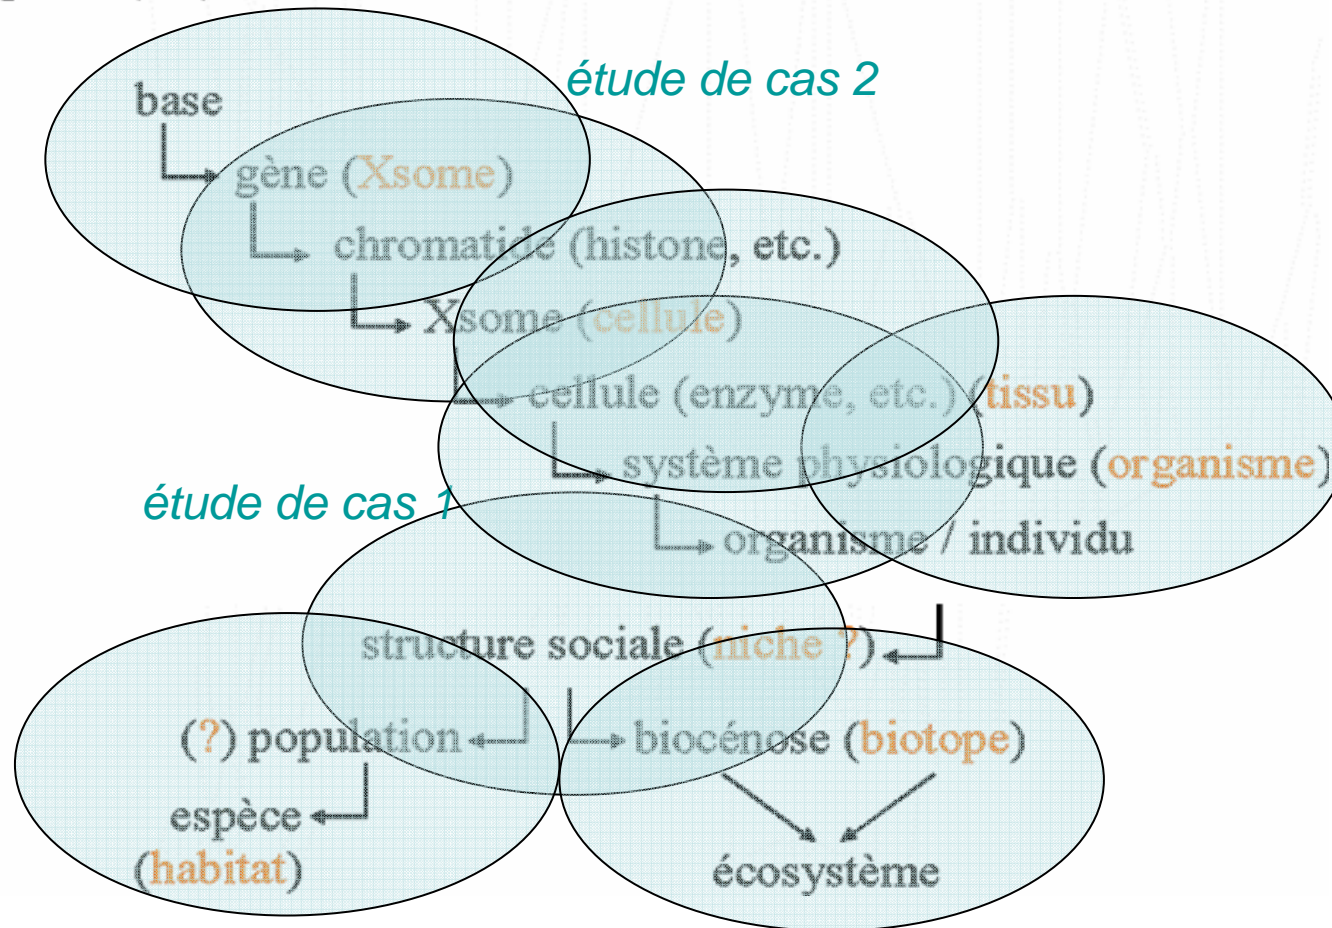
étude de cas 2

base
gène (Xsome)
chromatide (histone, etc.)
Xsome (cellule)
cellule (enzyme, etc.) (tissu)
système physiologique (organisme)
organisme / individu

étude de cas 1

structure sociale (niche ?)
(?) population
biocénose (biotope)
espèce
(habitat)
écosystème